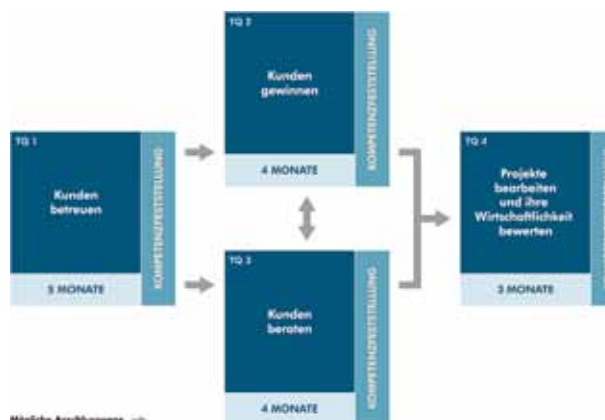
TQ 1
Kunden betreuen
5 MONATE
KOMPETENZFESTSTELLUNG

TQ 2
Kunden gewinnen
4 MONATE
KOMPETENZFESTSTELLUNG

TQ 3
Kunden beraten
4 MONATE
KOMPETENZFESTSTELLUNG

TQ 4
Projekte bearbeiten und ihre Wirtschaftlichkeit bewerten
3 MONATE

Mögliche Anschlussprogramme